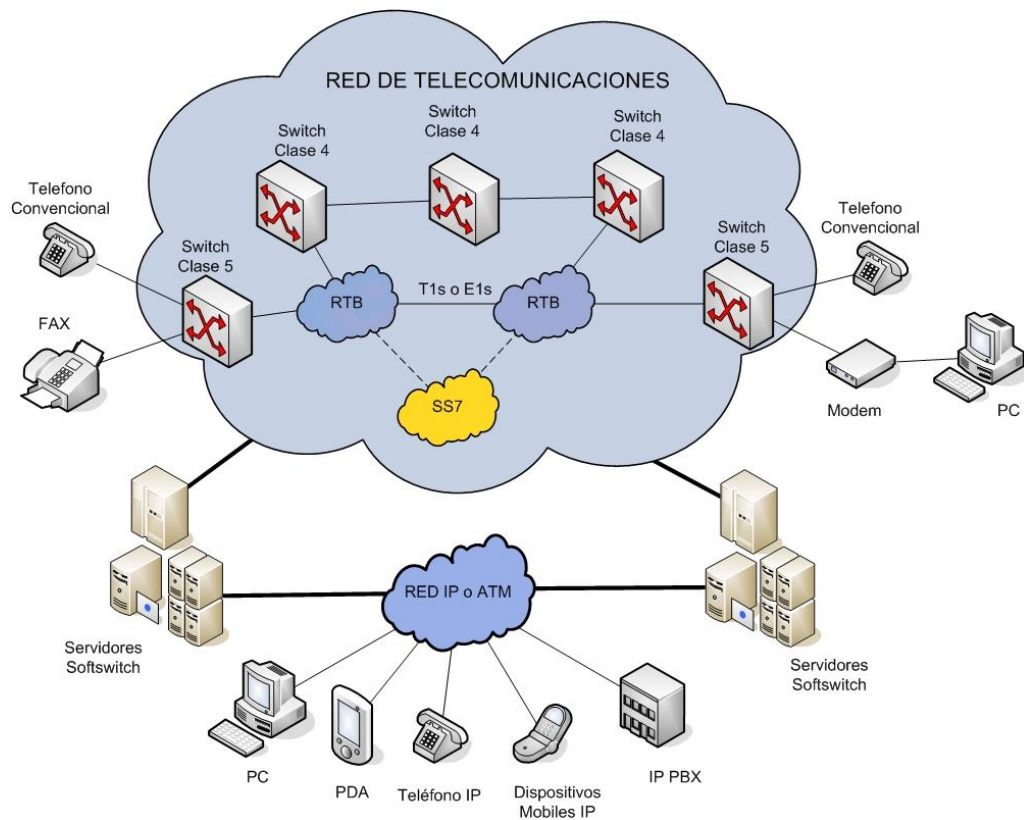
RED DE TELECOMUNICACIONES

Switch Clase 4

Switch Clase 4

Switch Clase 4

Telefono Convencional

Switch Clase 5

Switch Clase 5

Telefono Convencional

FAX

RTB

T1s o E1s

RTB

SS7

Modem

PC

RED IP o ATM

Servidores Softswitch

Servidores Softswitch

PC

PDA

Teléfono IP

Dispositivos Mobiles IP

IP PBX